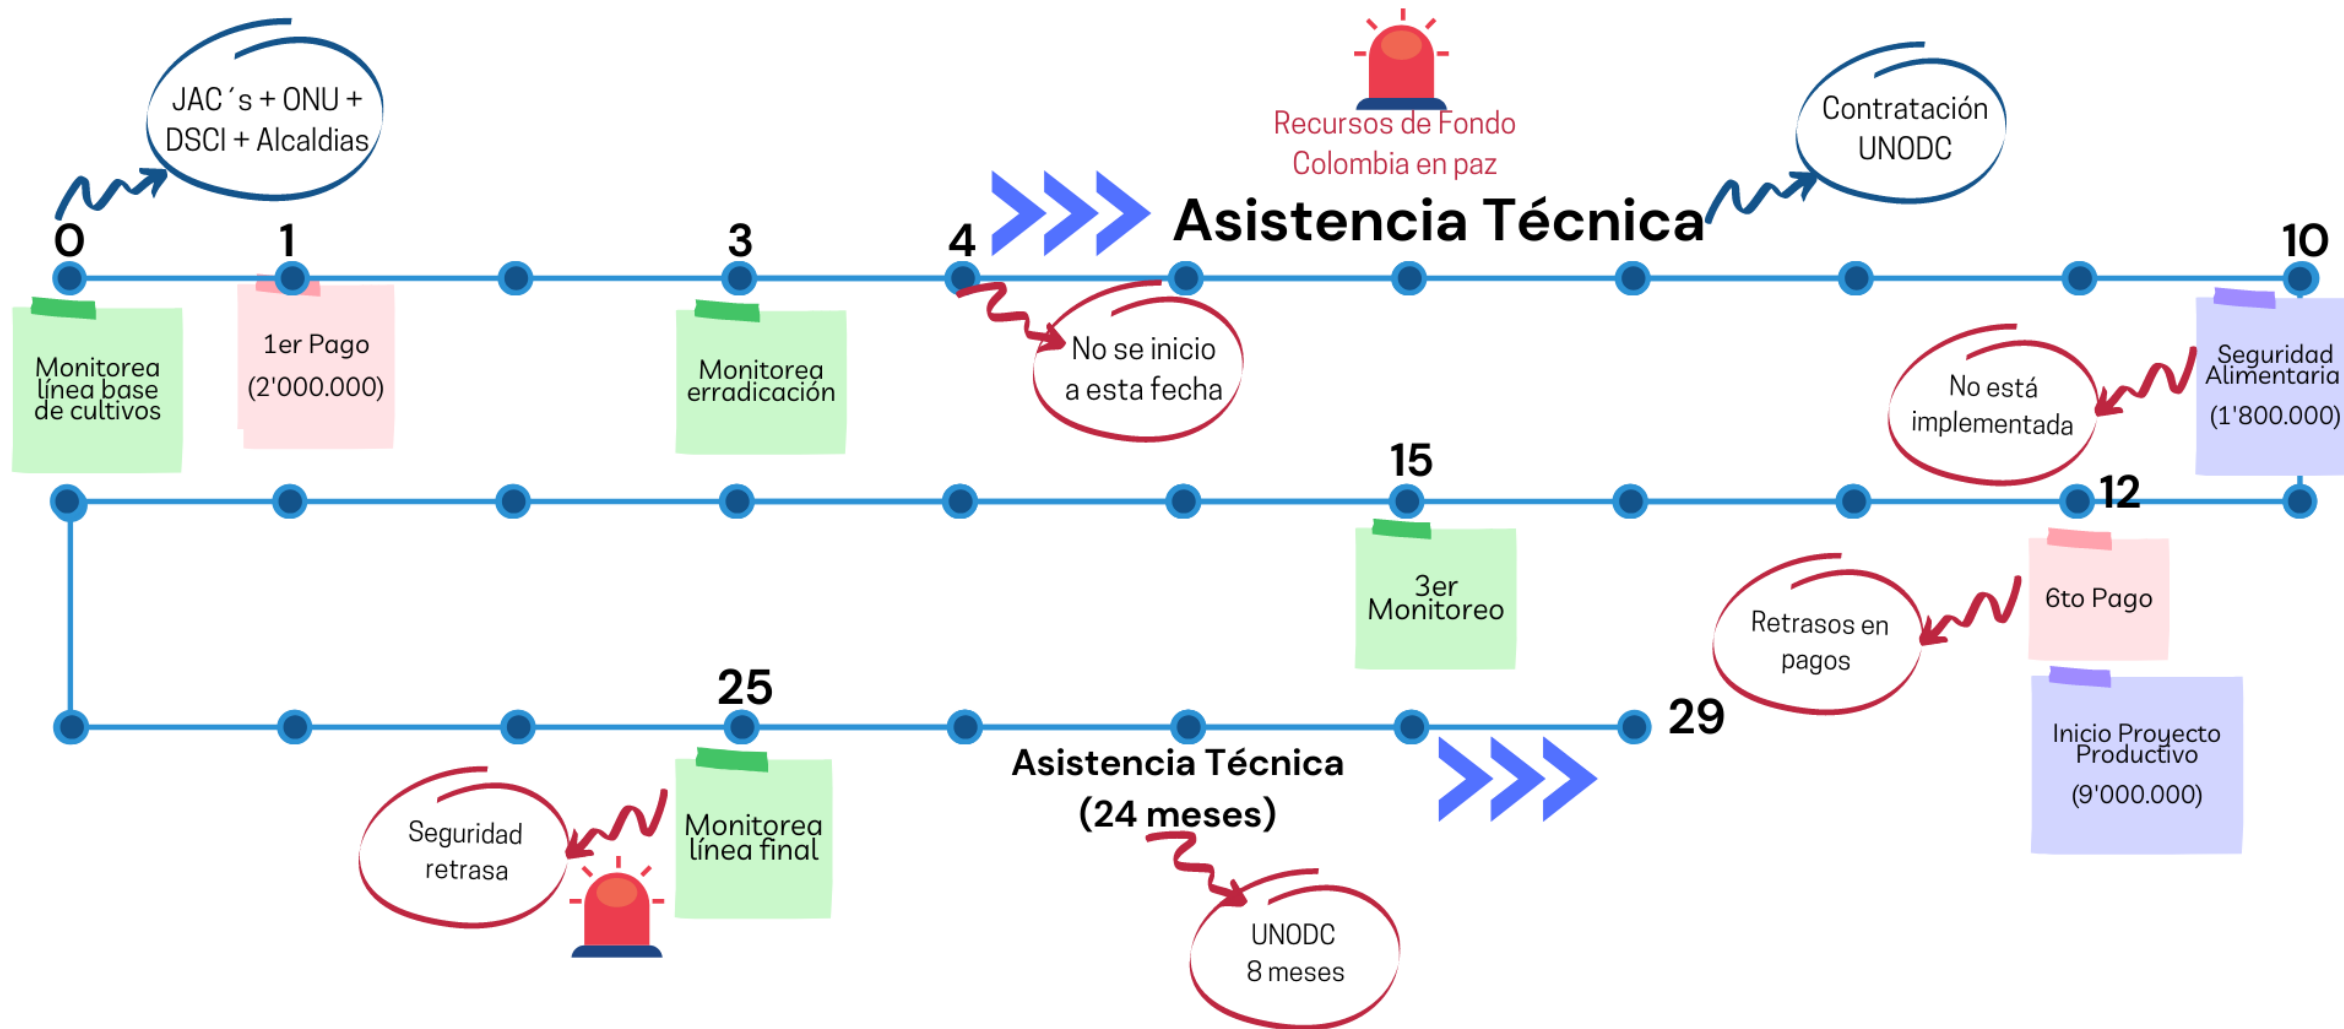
JAC´s + ONU + DSCI + Alcaldias

Recursos de Fondo Colombia en paz

Contratación UNODC

0

1

3

4

Asistencia Técnica

10

Monitorea línea base de cultivos

1er Pago (2'000.000)

Monitorea erradicación

No se inicio a esta fecha

No está implementada

Seguridad Alimentaria (1'800.000)

15

12

3er Monitoreo

Retrasos en pagos

6to Pago

Inicio Proyecto Productivo (9'000.000)

25

29

Asistencia Técnica (24 meses)

Seguridad retrasa

Monitorea línea final

UNODC 8 meses